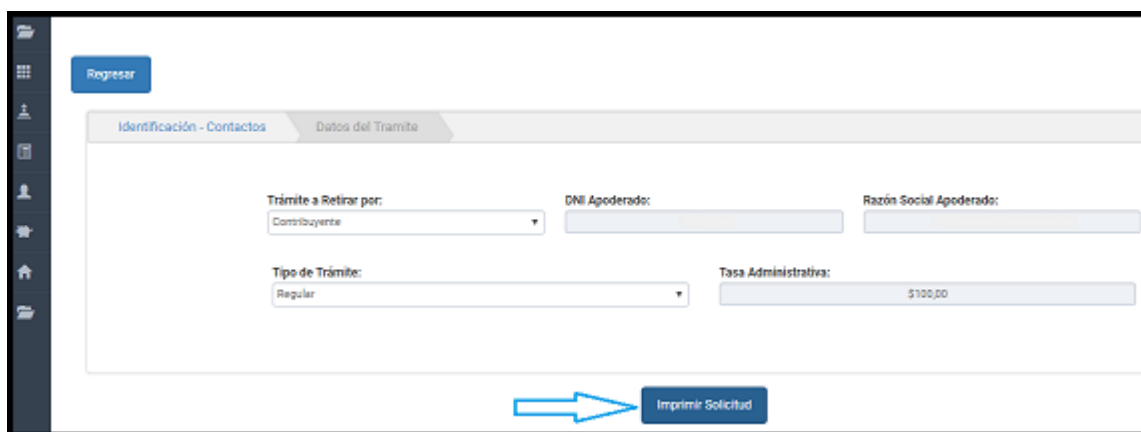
Regresar

Identificación - Contactos

Datos del Tramite

Trámite a Retirar por:

Contribuyente

DNI Apoderado:

Razón Social Apoderado:

Tipo de Trámite:

Regular

Tasa Administrativa:

$100,00

Imprimir Solicitud